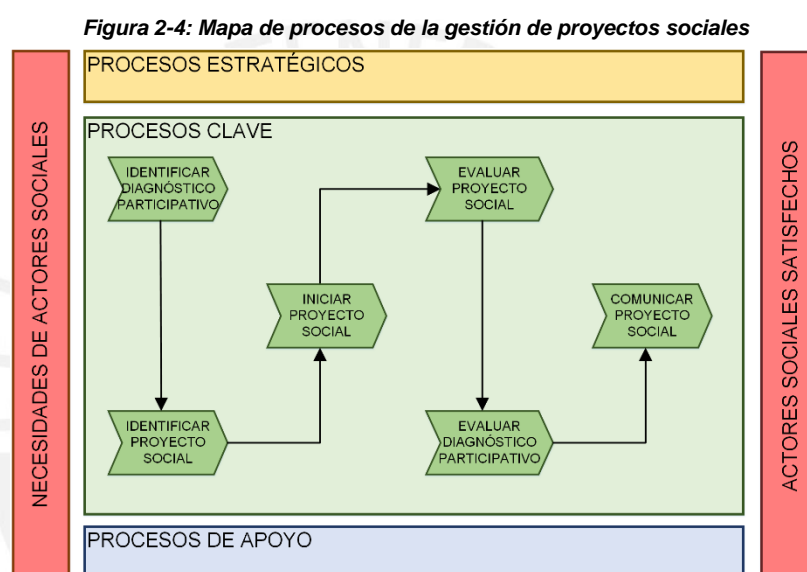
Figura 2-4: Mapa de procesos de la gestión de proyectos sociales

NECESIDADES DE ACTORES SOCIALES

PROCESOS ESTRATÉGICOS

PROCESOS CLAVE

IDENTIFICAR DIAGNÓSTICO PARTICIPATIVO

IDENTIFICAR PROYECTO SOCIAL

INICIAR PROYECTO SOCIAL

EVALUAR PROYECTO SOCIAL

EVALUAR DIAGNÓSTICO PARTICIPATIVO

COMUNICAR PROYECTO SOCIAL

PROCESOS DE APOYO

ACTORES SOCIALES SATISFECHOS